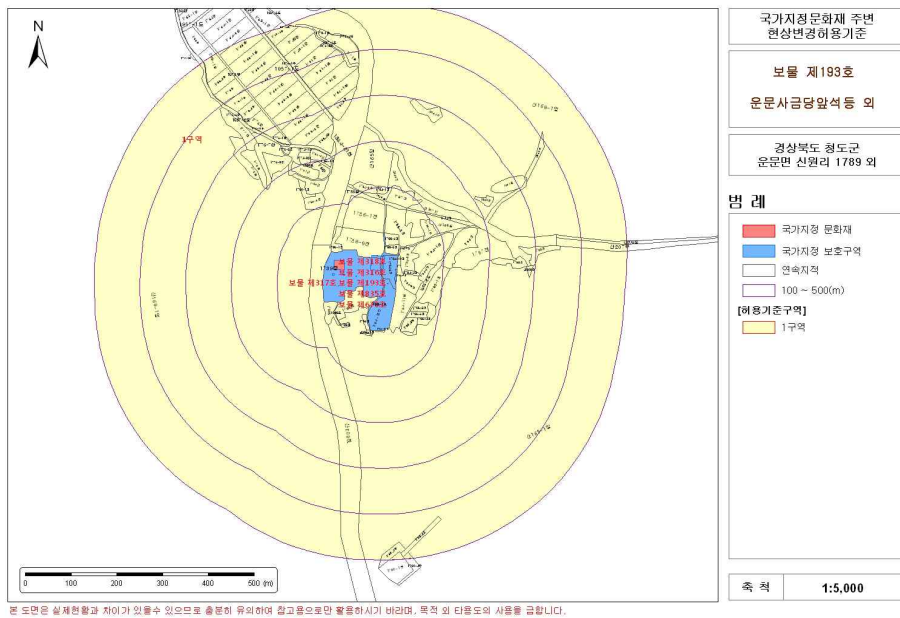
N

1구역

보물 제318호
보물 제316호
보물 제317호 보물 제193호
보물 제835호
보물 제678호

0 100 200 300 400 500 (m)

국가지정문화재 주변
현상변경허용기준

보물 제193호

운문사금당앞석등 외

경상북도 청도군
운문면 신원리 1789 외

범 례

국가지정 문화재

국가지정 보호구역

연속지적

100 ~ 500(m)

[허용기준구역]

1구역

축 척 | 1:5,000

본 도면은 실제현황과 차이가 있을수 있으므로 충분히 유의하여 참고용으로만 활용하시기 바라며, 목적 외 타용도의 사용을 금합니다.